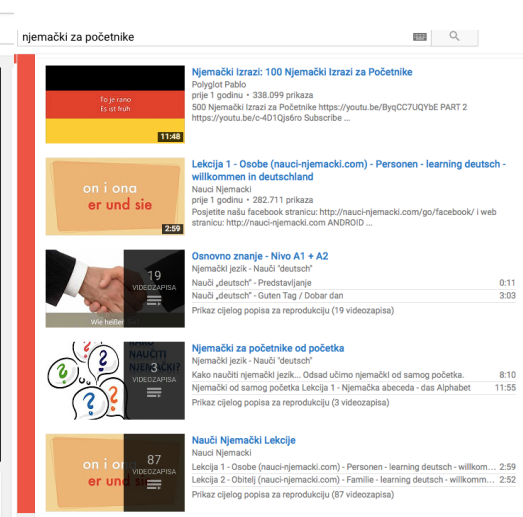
njemački za početnike

To je rano
Es ist früh
11:48

Njemacki Izrazi: 100 Njemački Izrazi za Početnike
Polyglot Pablo
prije 1 godinu • 338.099 prikaza
500 Njemački Izrazi za Početnike https://youtu.be/ByqCC7UQYbE PART 2 https://youtu.be/c-4D1Qjs6ro Subscribe ...

on i ona
er und sie
2:59

Lekcija 1 - Osobe (nauci-njemacki.com) - Personen - learning deutsch - willkommen in deutschland
Nauci Njemacki
prije 1 godinu • 282.711 prikaza
Posjetite našu facebook stranicu: http://nauci-njemacki.com/go/facebook/ i web stranicu: http://nauci-njemacki.com ANDROID ...

19
VIDEOZAPISA
Wie heißen

Osnovno znanje - Nivo A1 + A2
Njemački jezik - Nauči "deutsch"
Nauči „deutsch" - Predstavljanje 0:11
Nauči „deutsch" - Guten Tag / Dobar dan 3:03
Prikaz cijelog popisa za reprodukciju (19 videozapisa)

KAKO NAUČITI NJEMAČKI?
3
VIDEOZAPISA

Njemački za početnike od početka
Njemački jezik - Nauči "deutsch"
Kako naučiti njemački jezik... Ovdje ćemo učiti njemački od samog početka. 8:10
Njemački od samog početka Lekcija 1 - Njemačka abeceda - das Alphabet 11:55
Prikaz cijelog popisa za reprodukciju (3 videozapisa)

on i ona
er und sie
87
VIDEOZAPISA

Nauči Njemački Lekcije
Nauci Njemacki
Lekcija 1 - Osobe (nauci-njemacki.com) - Personen - learning deutsch - willkomm... 2:59
Lekcija 2 - Obitelj (nauci-njemacki.com) - Familie - learning deutsch - willkomm... 2:52
Prikaz cijelog popisa za reprodukciju (87 videozapisa)